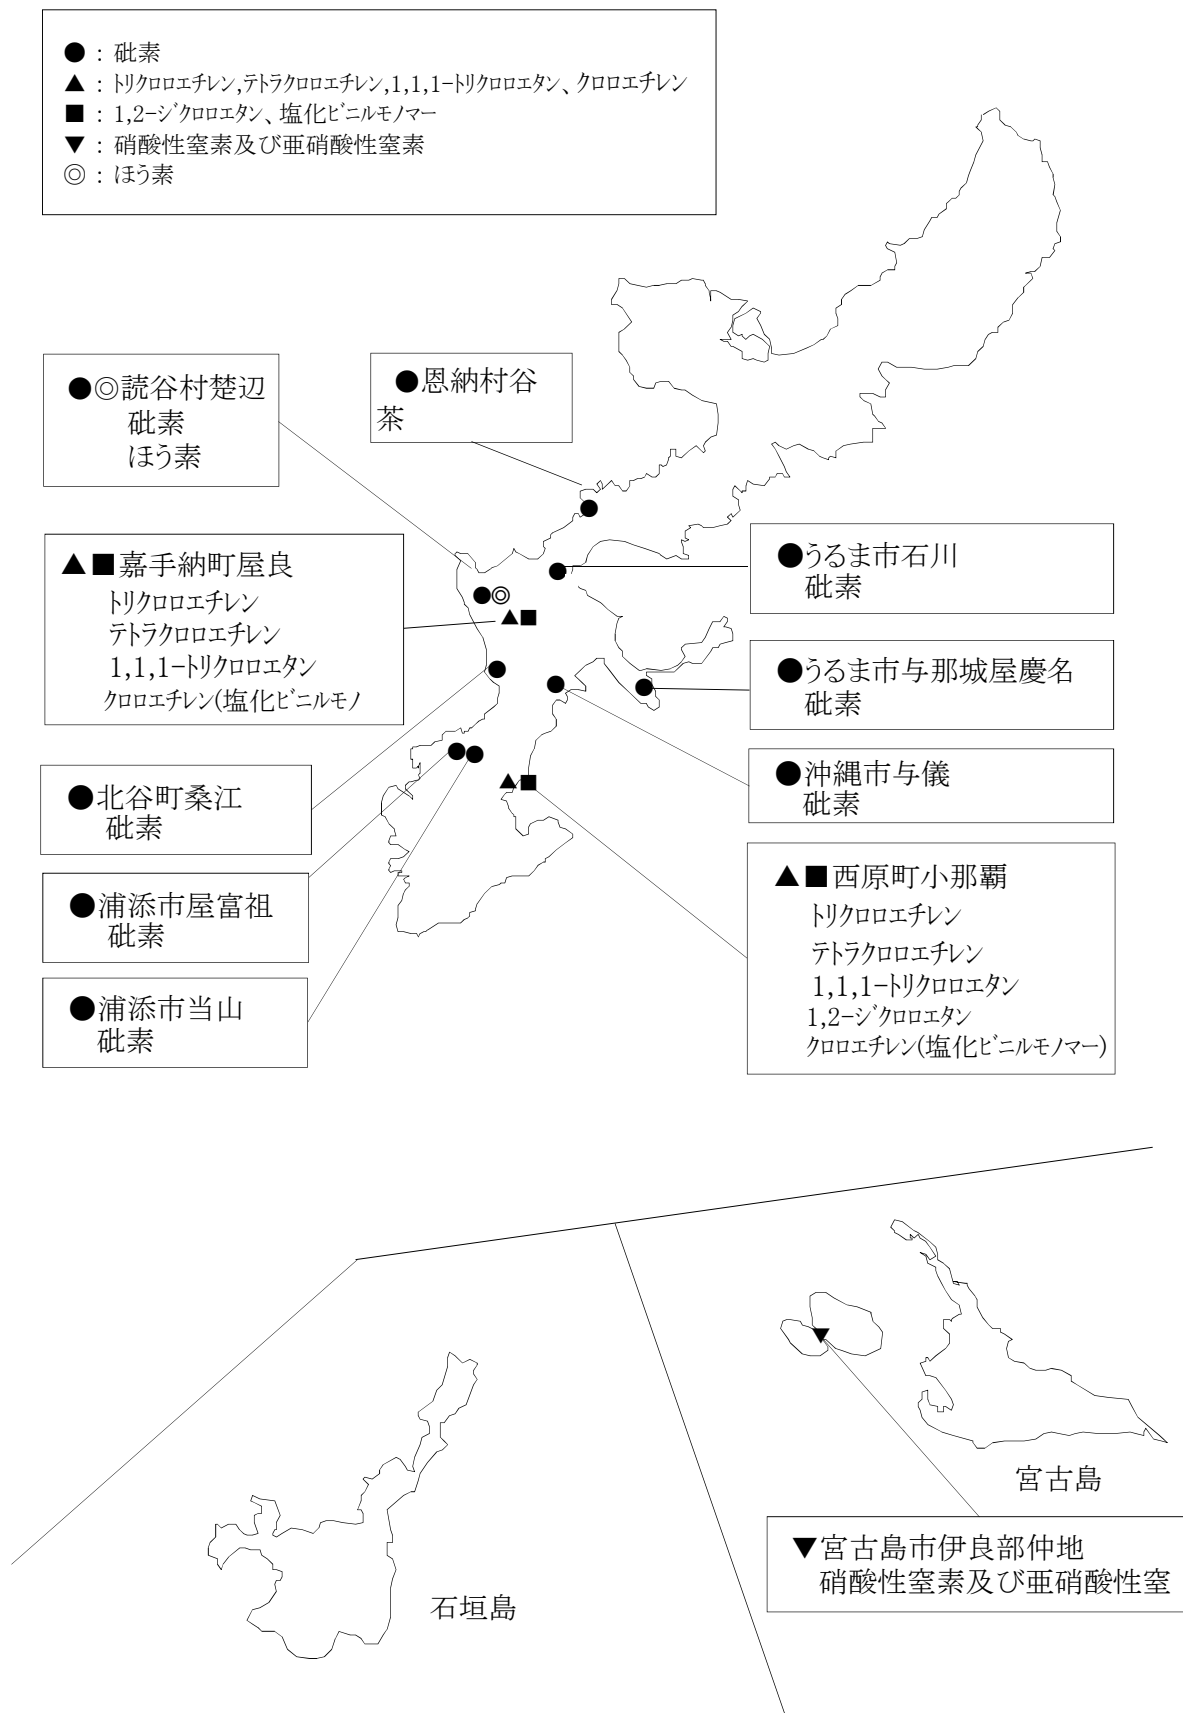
●：砒素
▲：トリクロロエチレン,テトラクロロエチレン,1,1,1−トリクロロエタン、クロロエチレン
■：1,2−ジクロロエタン、塩化ビニルモノマー
▼：硝酸性窒素及び亜硝酸性窒素
◎：ほう素

●◎読谷村楚辺
砒素
ほう素

●恩納村谷茶

▲■嘉手納町屋良
トリクロロエチレン
テトラクロロエチレン
1,1,1−トリクロロエタン
クロロエチレン(塩化ビニルモノ

●うるま市石川
砒素

●うるま市与那城屋慶名
砒素

●沖縄市与儀
砒素

●北谷町桑江
砒素

●浦添市屋富祖
砒素

●浦添市当山
砒素

▲■西原町小那覇
トリクロロエチレン
テトラクロロエチレン
1,1,1−トリクロロエタン
1,2−ジクロロエタン
クロロエチレン(塩化ビニルモノマー)

宮古島

▼宮古島市伊良部仲地
硝酸性窒素及び亜硝酸性窒

石垣島